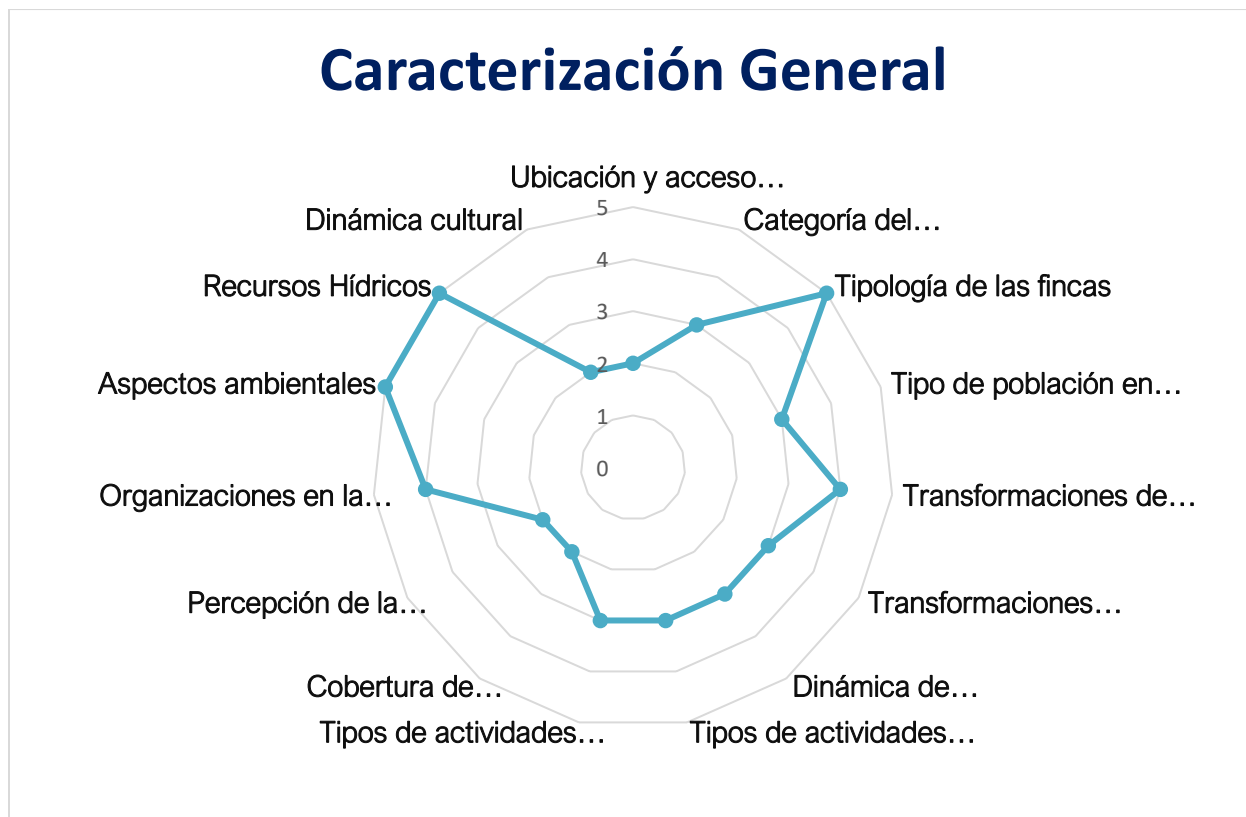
Caracterización General

Ubicación y acceso…
Categoría del…
Tipología de las fincas
Tipo de población en…
Transformaciones de…
Transformaciones…
Dinámica de…
Tipos de actividades…
Tipos de actividades…
Cobertura de…
Percepción de la…
Organizaciones en la…
Aspectos ambientales
Recursos Hídricos
Dinámica cultural

5
4
3
2
1
0